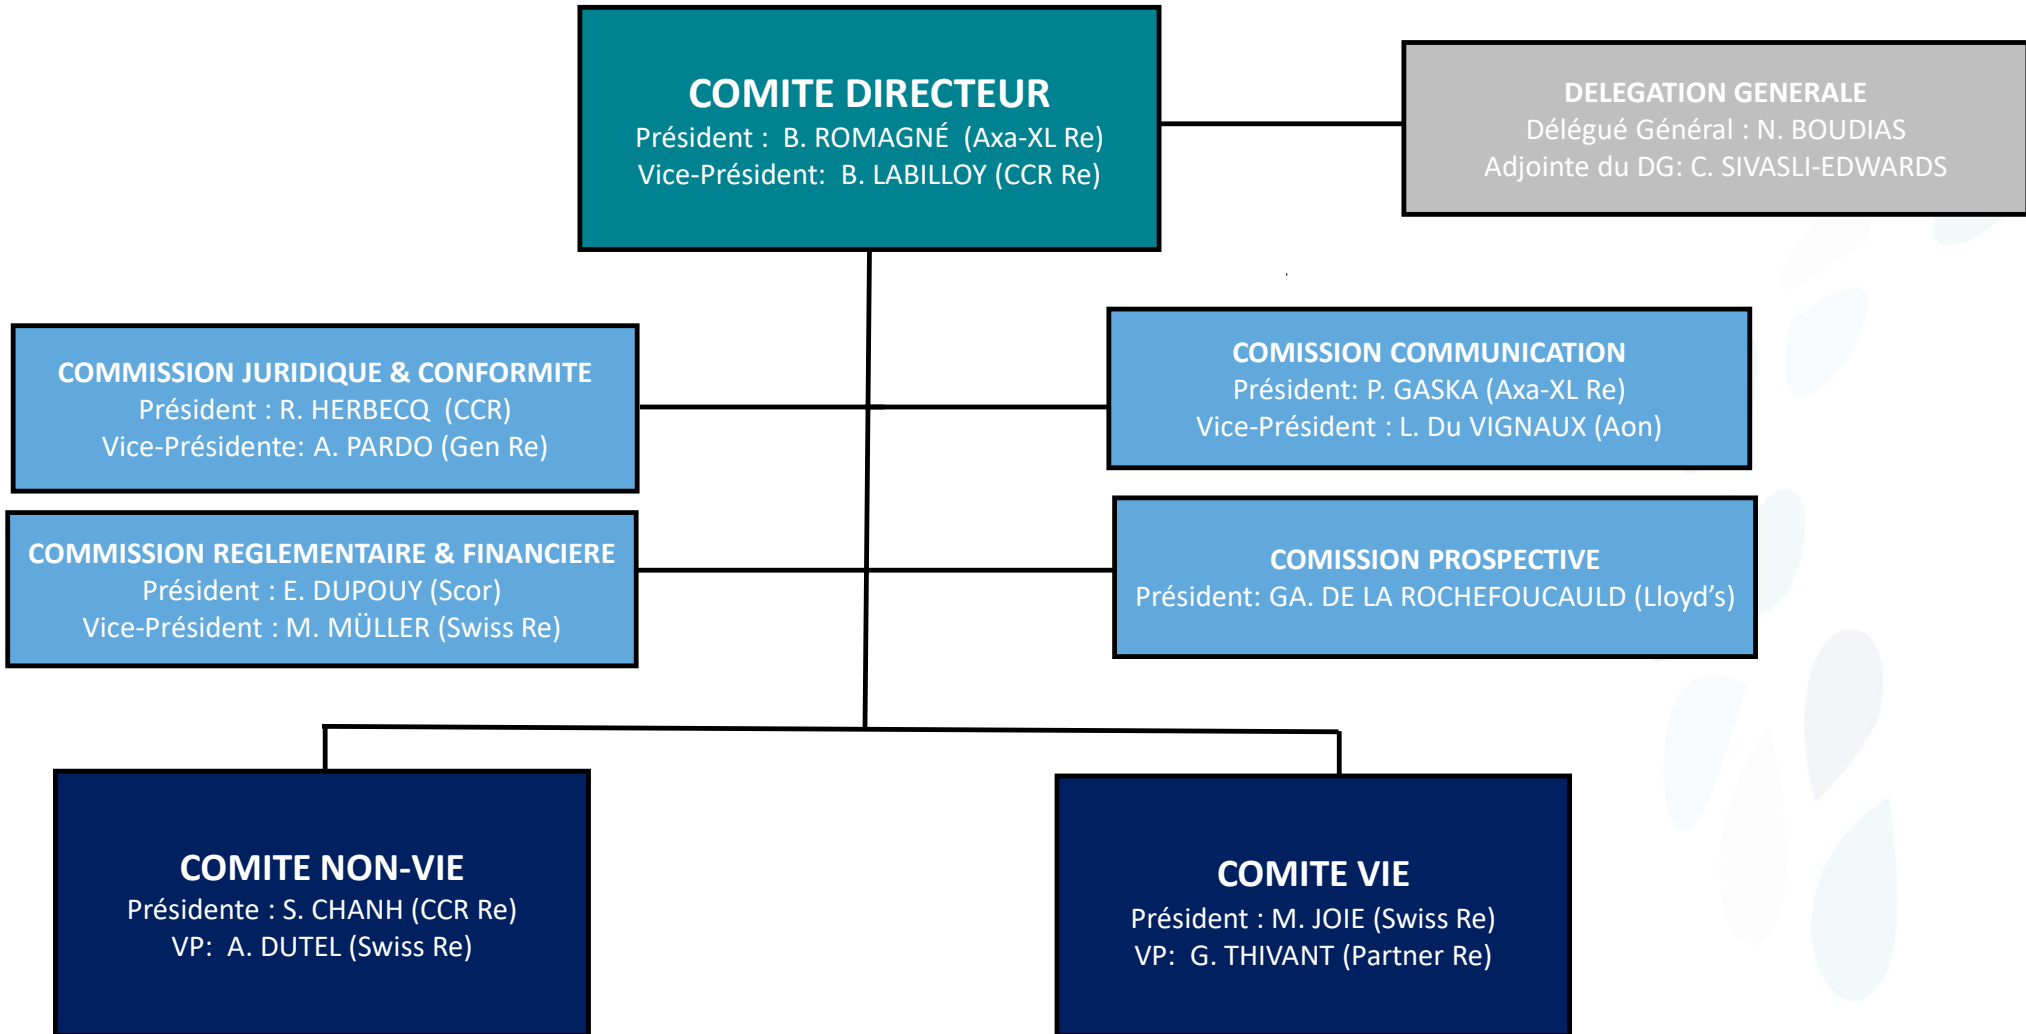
COMITE DIRECTEUR
Président : B. ROMAGNÉ (Axa-XL Re)
Vice-Président: B. LABILLOY (CCR Re)

DELEGATION GENERALE
Délégué Général : N. BOUDIAS
Adjointe du DG: C. SIVASLI-EDWARDS

COMMISSION JURIDIQUE & CONFORMITE
Président : R. HERBECQ (CCR)
Vice-Présidente: A. PARDO (Gen Re)

COMISSION COMMUNICATION
Président: P. GASKA (Axa-XL Re)
Vice-Président : L. Du VIGNAUX (Aon)

COMMISSION REGLEMENTAIRE & FINANCIERE
Président : E. DUPOUY (Scor)
Vice-Président : M. MÜLLER (Swiss Re)

COMISSION PROSPECTIVE
Président: GA. DE LA ROCHEFOUCAULD (Lloyd's)

COMITE NON-VIE
Présidente : S. CHANH (CCR Re)
VP: A. DUTEL (Swiss Re)

COMITE VIE
Président : M. JOIE (Swiss Re)
VP: G. THIVANT (Partner Re)